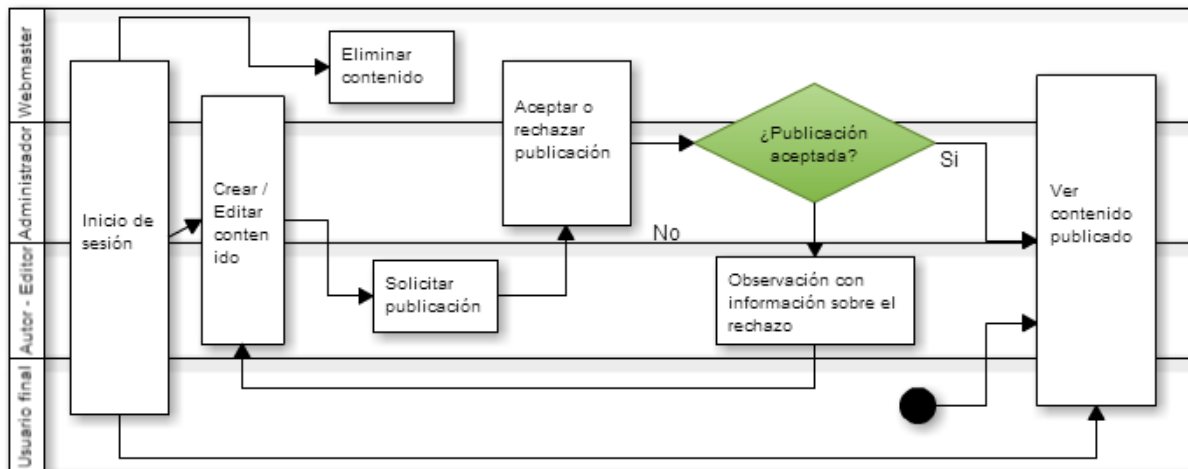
Webmaster

Administrador

Autor - Editor

Usuario final

Eliminar contenido

Inicio de sesión

Crear / Editar conten ido

Solicitar publicación

Aceptar o rechazar publicación

¿Publicación aceptada?

Si

No

Observación con información sobre el rechazo

Ver contenido publicado